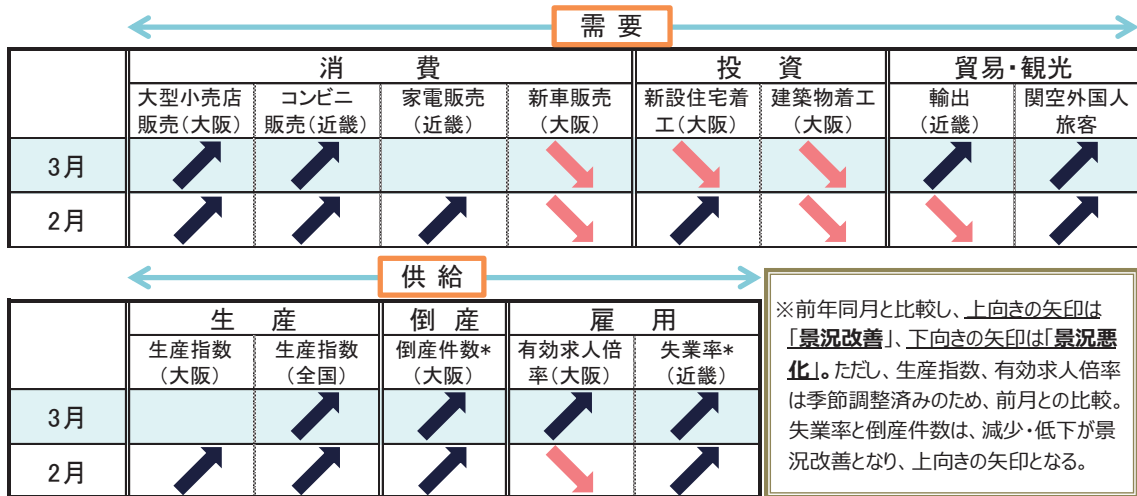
需 要

| | 消費 | | | | 投資 | | 貿易・観光 | |
|---|---|---|---|---|---|---|---|---|
| | 大型小売店販売（大阪） | コンビニ販売（近畿） | 家電販売（近畿） | 新車販売（大阪） | 新設住宅着工（大阪） | 建築物着工（大阪） | 輸出（近畿） | 関空外国人旅客 |
| 3月 | | | | | | | | |
| 2月 | | | | | | | | |

供 給

| | 生産 | | 倒産 | 雇用 | |
|---|---|---|---|---|---|
| | 生産指数（大阪） | 生産指数（全国） | 倒産件数*（大阪） | 有効求人倍率（大阪） | 失業率*（近畿） |
| 3月 | | | | | |
| 2月 | | | | | |

※前年同月と比較し、上向きの矢印は「景況改善」、下向きの矢印は「景況悪化」。ただし、生産指数、有効求人倍率は季節調整済みのため、前月との比較。失業率と倒産件数は、減少・低下が景況改善となり、上向きの矢印となる。